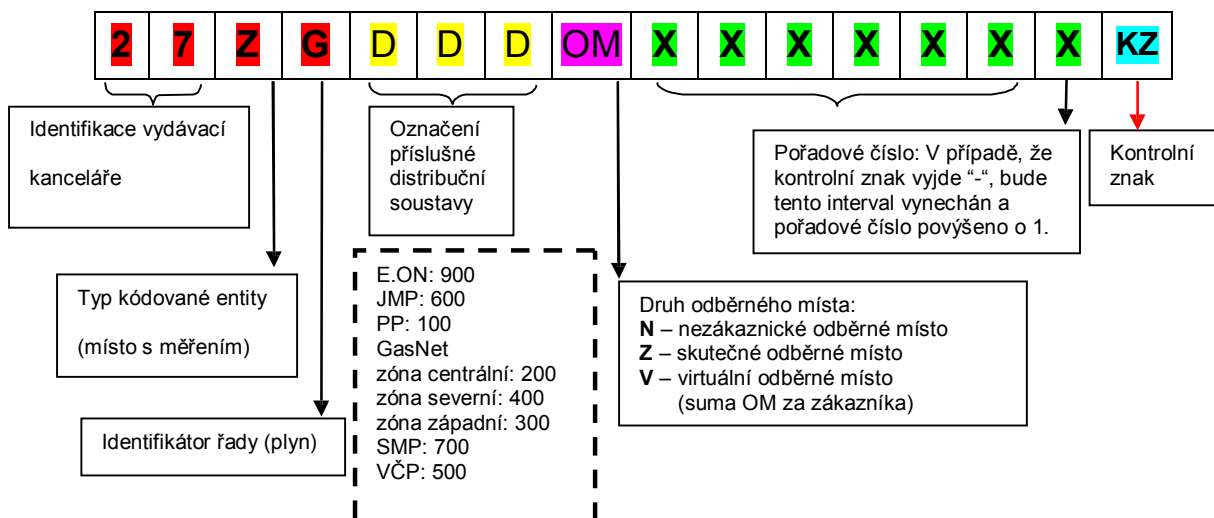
| 2 | 7 | Z | G | D | D | D | OM | X | X | X | X | X | X | X | KZ |
|---|---|---|---|---|---|---|---|---|---|---|---|---|---|---|---|

Identifikace vydávací kanceláře

Označení příslušné distribuční soustavy

Pořadové číslo: V případě, že kontrolní znak vyjde "-", bude tento interval vynechán a pořadové číslo povýšeno o 1.

Kontrolní znak

Typ kódované entity (místo s měřením)

E.ON: 900
JMP: 600
PP: 100
GasNet
zóna centrální: 200
zóna severní: 400
zóna západní: 300
SMP: 700
VČP: 500

Druh odběrného místa:
**N** – nezákaznické odběrné místo
**Z** – skutečné odběrné místo
**V** – virtuální odběrné místo (suma OM za zákazníka)

Identifikátor řady (plyn)